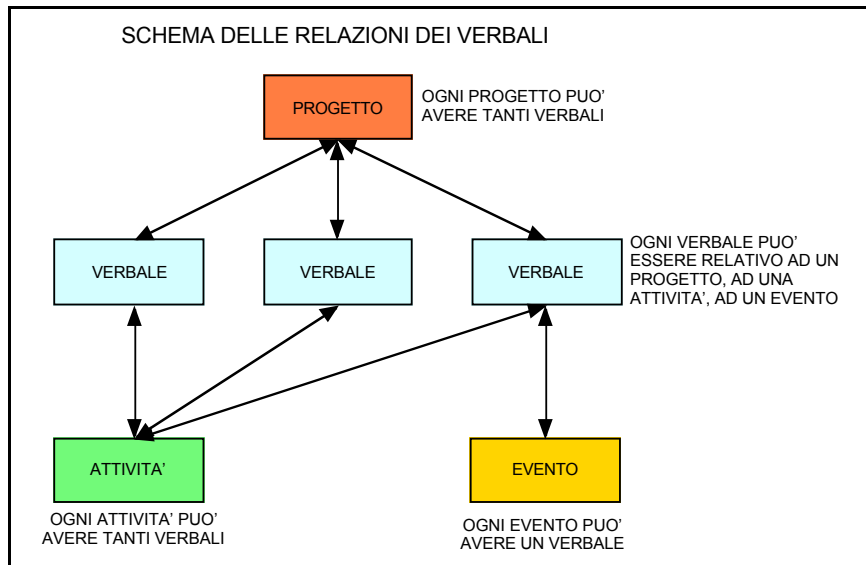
SCHEMA DELLE RELAZIONI DEI VERBALI

PROGETTO

OGNI PROGETTO PUO' AVERE TANTI VERBALI

VERBALE

VERBALE

VERBALE

OGNI VERBALE PUO' ESSERE RELATIVO AD UN PROGETTO, AD UNA ATTIVITA', AD UN EVENTO

ATTIVITA'

OGNI ATTIVITA' PUO' AVERE TANTI VERBALI

EVENTO

OGNI EVENTO PUO' AVERE UN VERBALE